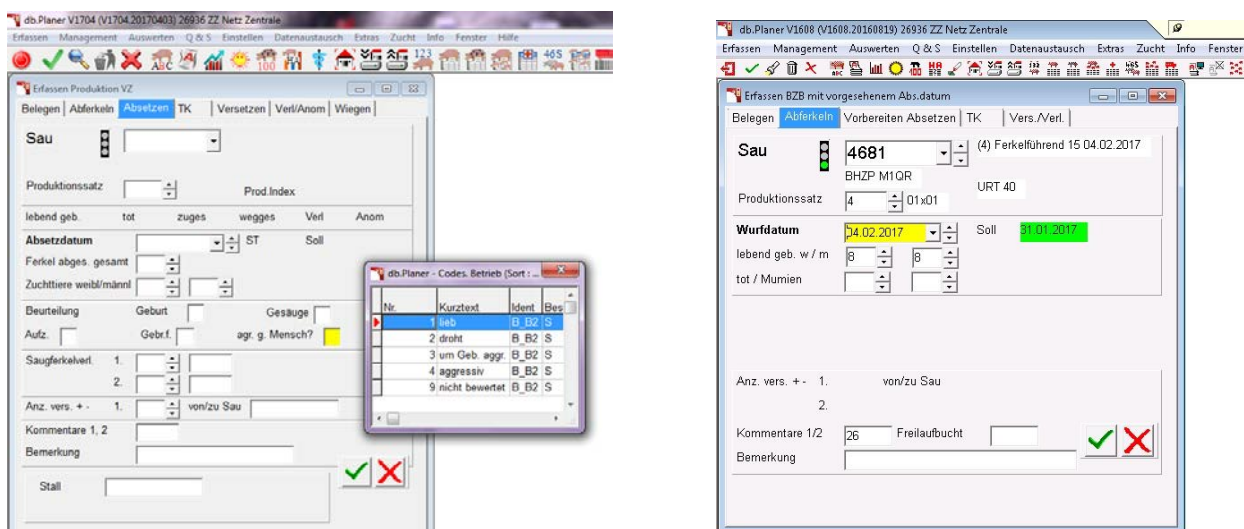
db.Planer V1704 (V1704.20170403) 26936 ZZ Netz Zentrale
Erfassen Management Auswerten Q & S Einstellen Datenaustausch Extras Zucht Info Fenster Hilfe

Erfassen Produktion VZ
Belegen | Abferkeln | Absetzen | TK | Versetzen | Verl/Anom | Wiegen

Sau

Produktionssatz
Prod.Index

lebend geb. tot zuges wegges Verl Anom

Absetzdatum ST Soll
Ferkel abges. gesamt
Zuchttiere weibl/männl

Beurteilung Geburt Gesäuge
Aufz. Gebr.f. agr. g. Mensch?

Saugferkelverl. 1.
2.

Anz. vers. + - 1. von/zu Sau
Kommentare 1, 2
Bemerkung

Stall

db.Planer - Codes. Betrieb (Sort : ...

| Nr. | Kurztext | Ident | Bes |
|---|---|---|---|
| 1 | lieb | B_B2 | S |
| 2 | droht | B_B2 | S |
| 3 | um Geb. aggr. | B_B2 | S |
| 4 | aggressiv | B_B2 | S |
| 9 | nicht bewertet | B_B2 | S |

db.Planer V1608 (V1608.20160819) 26936 ZZ Netz Zentrale
Erfassen Management Auswerten Q & S Einstellen Datenaustausch Extras Zucht Info Fenster

Erfassen BZB mit vorgesehenem Abs.datum
Belegen | Abferkeln | Vorbereiten Absetzen | TK | Vers./Verl.

Sau 4681 (4) Ferkelführend 15 04.02.2017
BHZP M1QR URT 40
Produktionssatz 4 01x01

Wurfdatum 04.02.2017 Soll 31.01.2017
lebend geb. w / m 8 8
tot / Mumien

Anz. vers. + - 1. von/zu Sau
2.

Kommentare 1/2 26 Freilaufbucht
Bemerkung